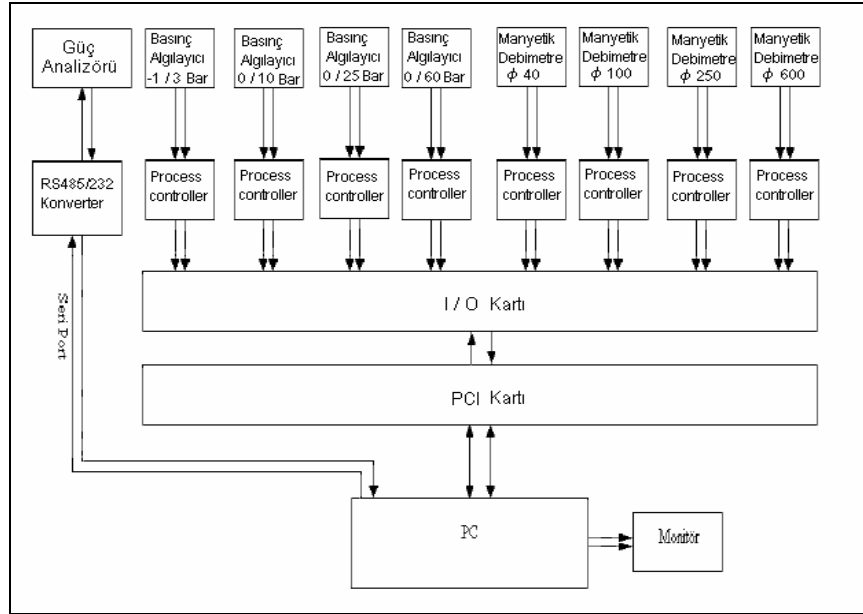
Güç Analizörü

Basınç Algılayıcı -1 / 3 Bar

Basınç Algılayıcı 0 / 10 Bar

Basınç Algılayıcı 0 / 25 Bar

Basınç Algılayıcı 0 / 60 Bar

Manyetik Debimetre $\phi$ 40

Manyetik Debimetre $\phi$ 100

Manyetik Debimetre $\phi$ 250

Manyetik Debimetre $\phi$ 600

RS485/232 Konverter

Process controller

Process controller

Process controller

Process controller

Process controller

Process controller

Process controller

Process controller

Seri Port

I / O Kartı

PCI Kartı

PC

Monitör